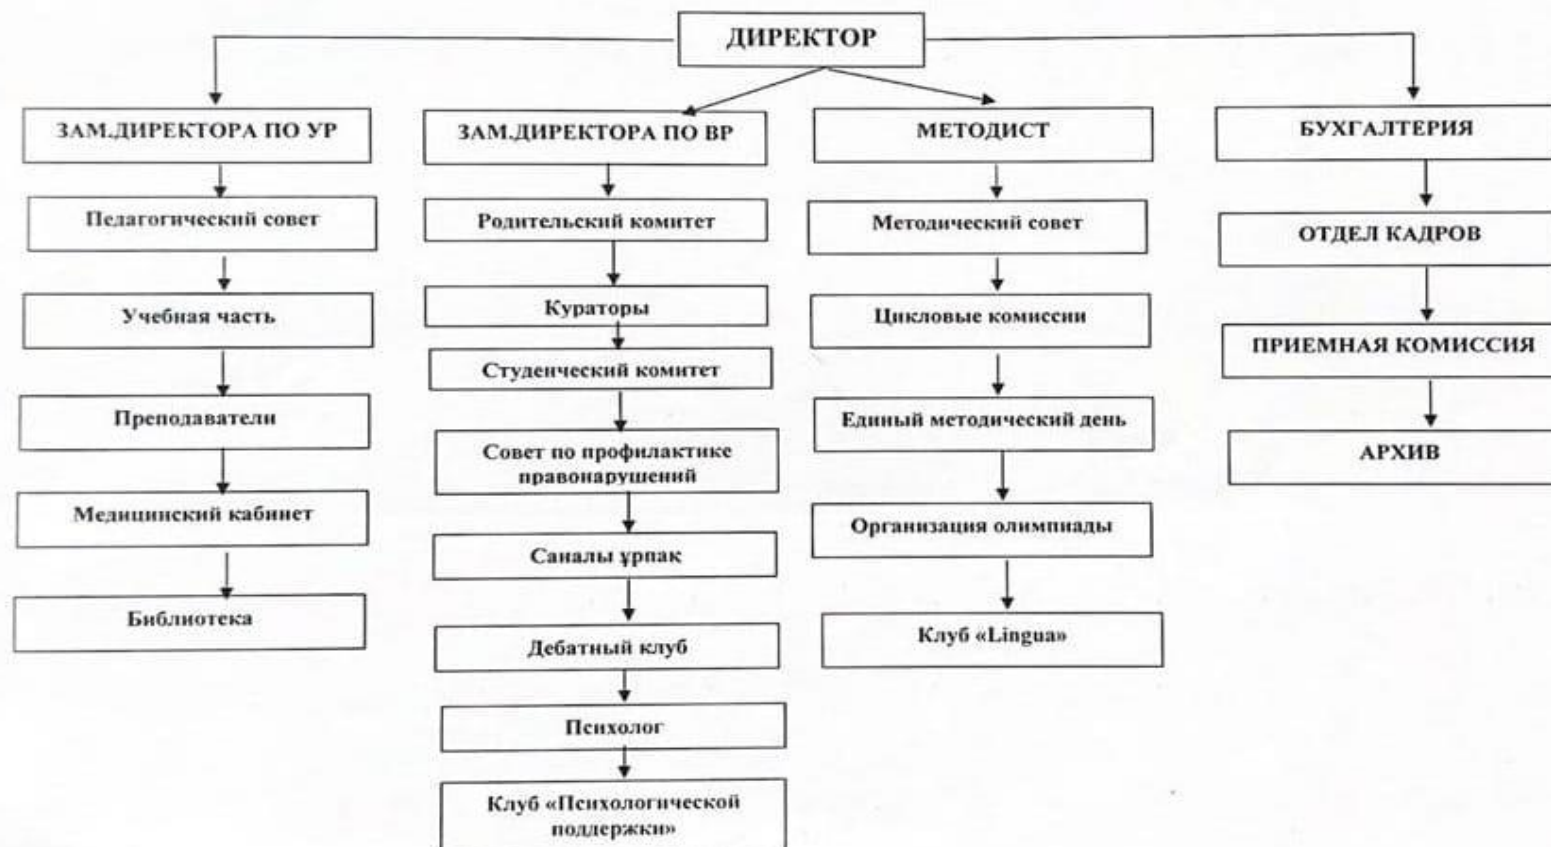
ДИРЕКТОР

ЗАМ.ДИРЕКТОРА ПО УР

Педагогический совет

Учебная часть

Преподаватели

Медицинский кабинет

Библиотека

ЗАМ.ДИРЕКТОРА ПО ВР

Родительский комитет

Кураторы

Студенческий комитет

Совет по профилактике правонарушений

Саналы ұрпак

Дебатный клуб

Психолог

Клуб «Психологической поддержки»

МЕТОДИСТ

Методический совет

Цикловые комиссии

Единый методический день

Организация олимпиады

Клуб «Lingua»

БУХГАЛТЕРИЯ

ОТДЕЛ КАДРОВ

ПРИЕМНАЯ КОМИССИЯ

АРХИВ